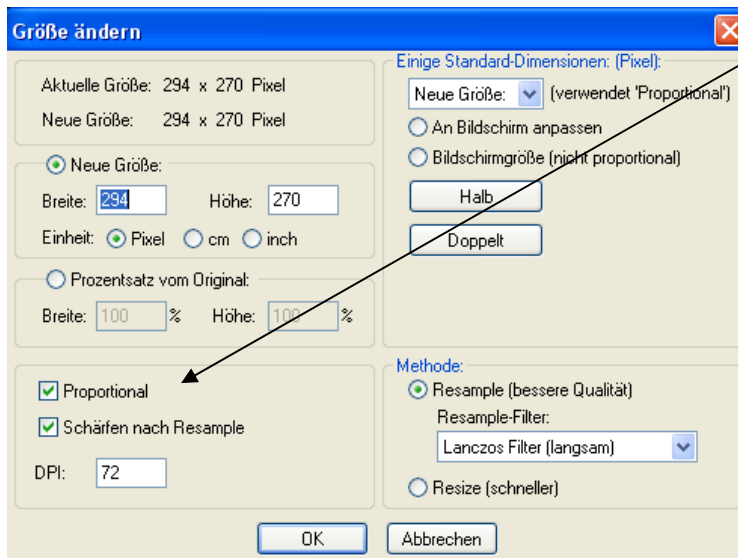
Größe ändern

Aktuelle Größe: 294 x 270 Pixel

Neue Größe: 294 x 270 Pixel

Neue Größe:

Breite: 294

Höhe: 270

Einheit: Pixel cm inch

Prozentsatz vom Original:

Breite: 100 %

Höhe: 100 %

Proportional

Schärfen nach Resample

DPI: 72

Einige Standard-Dimensionen: (Pixel):

Neue Größe: (verwendet 'Proportional')

An Bildschirm anpassen

Bildschirmgröße (nicht proportional)

Halb

Doppelt

Methode:

Resample (bessere Qualität)

Resample-Filter:

Lanczos Filter (langsam)

Resize (schneller)

OK

Abbrechen